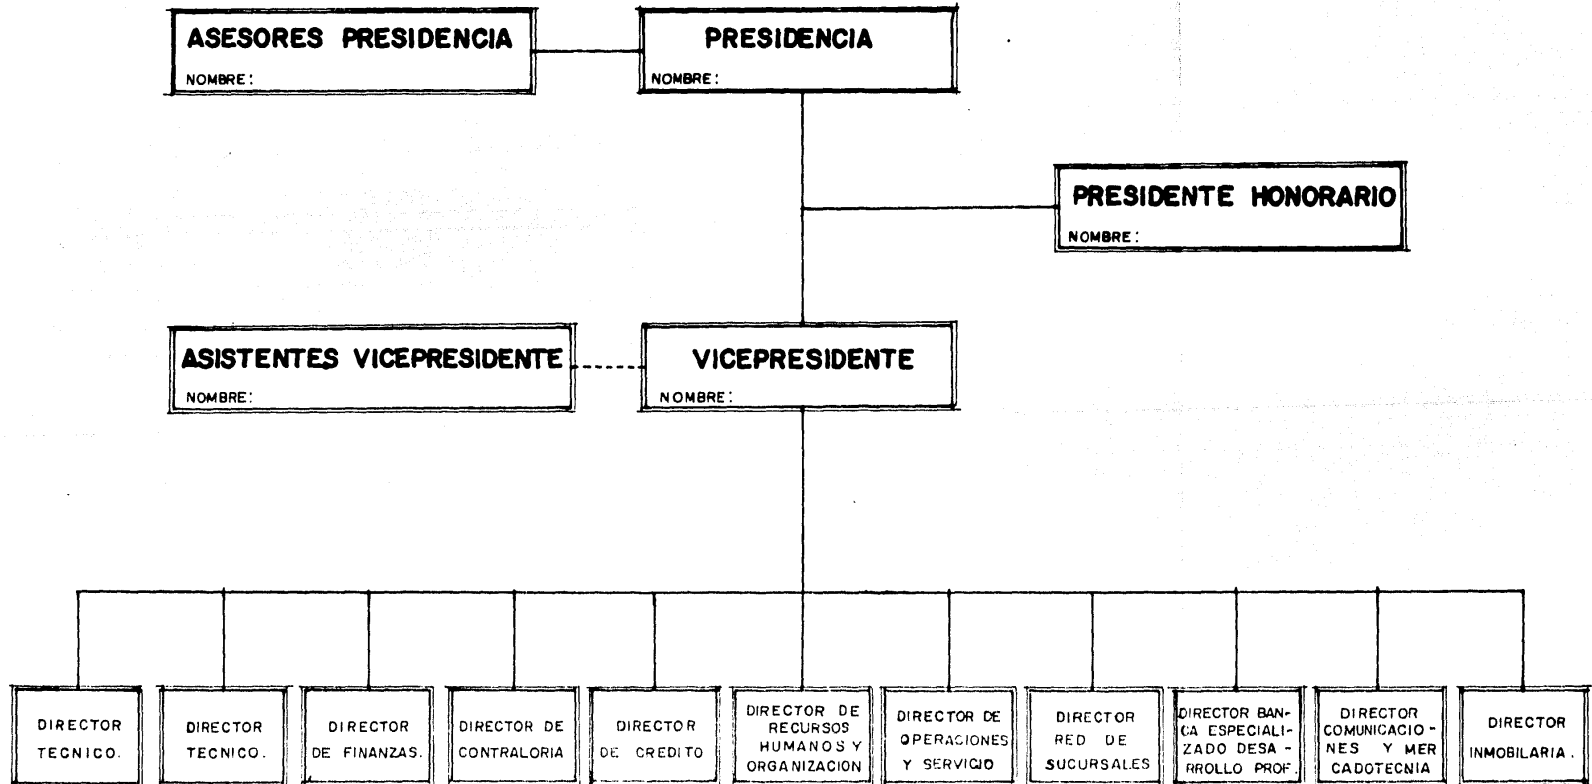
ASESORES PRESIDENCIA
NOMBRE:

PRESIDENCIA
NOMBRE:

PRESIDENTE HONORARIO
NOMBRE:

ASISTENTES VICEPRESIDENTE
NOMBRE:

VICEPRESIDENTE
NOMBRE:

DIRECTOR TECNICO.

DIRECTOR TECNICO.

DIRECTOR DE FINANZAS.

DIRECTOR DE CONTRALORIA

DIRECTOR DE CREDITO

DIRECTOR DE RECURSOS HUMANOS Y ORGANIZACION

DIRECTOR DE OPERACIONES Y SERVICIO

DIRECTOR RED DE SUCURSALES

DIRECTOR BANCA ESPECIALIZADO DESARROLLO PROF.

DIRECTOR COMUNICACIONES Y MERCADOTECNIA

DIRECTOR INMOBILARIA.